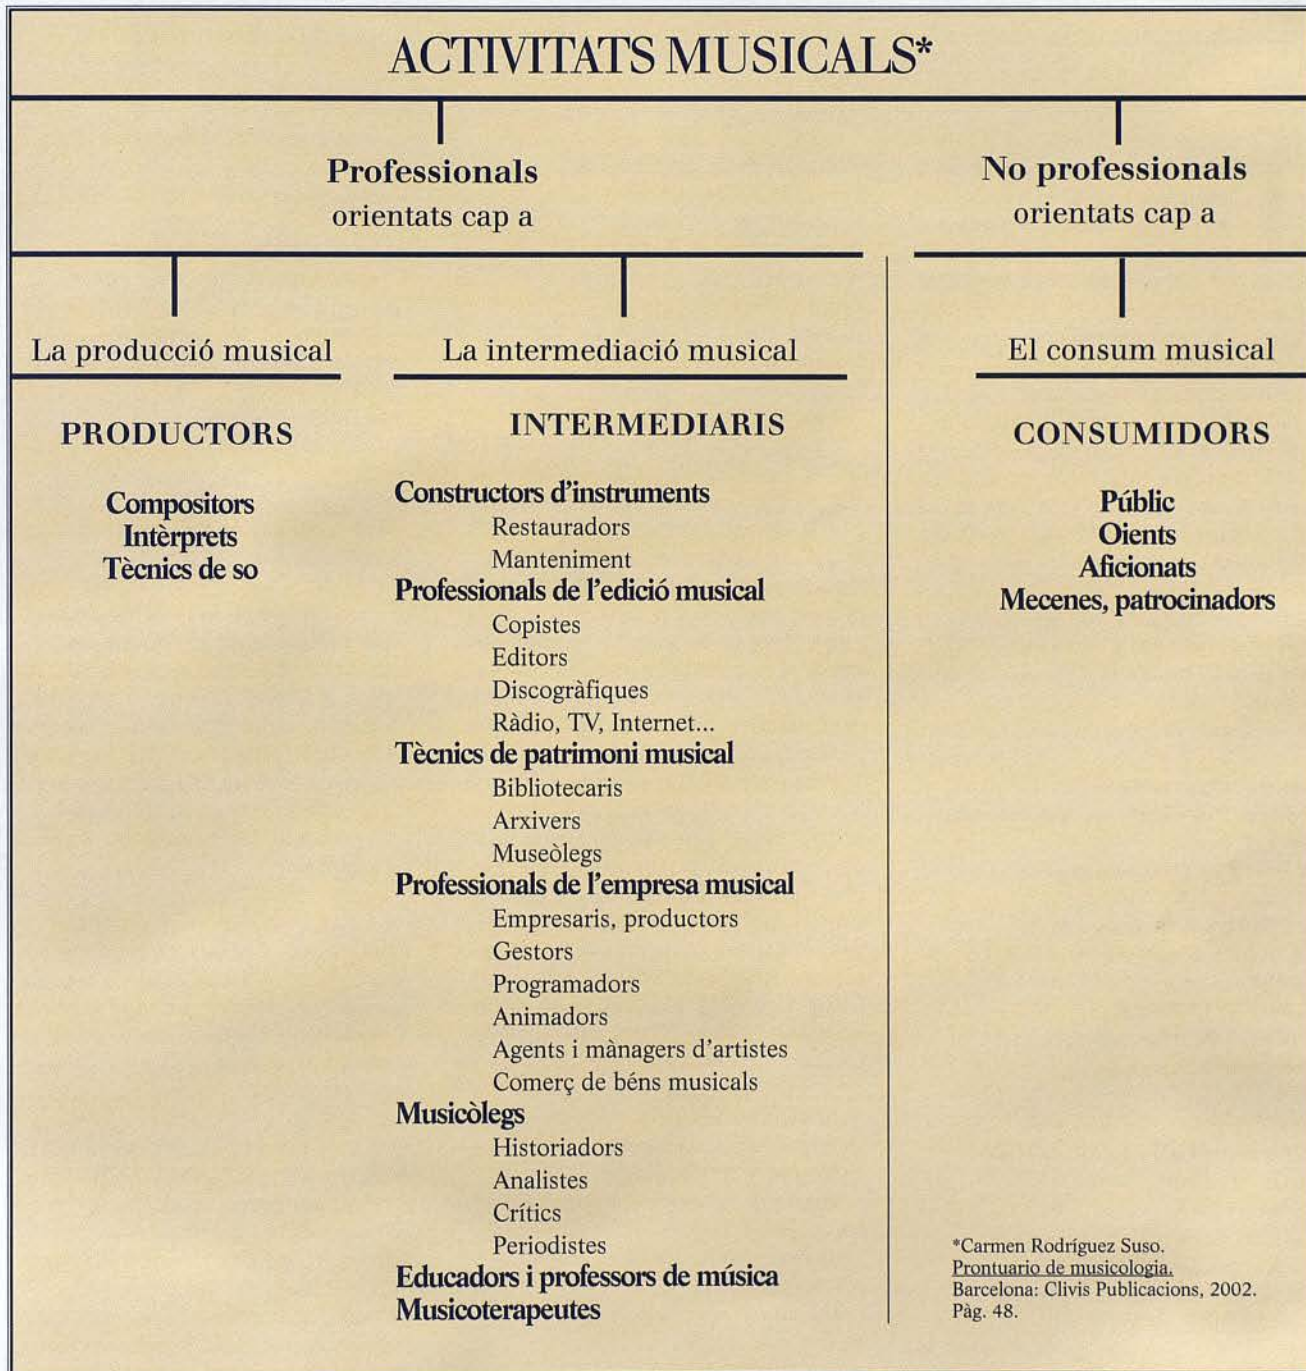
ACTIVITATS MUSICALS*

Professionals
orientats cap a

No professionals
orientats cap a

La producció musical

PRODUCTORS

Compositors
Intèrprets
Tècnics de so

La intermediació musical

INTERMEDIARIS

Constructors d'instruments
Restauradors
Manteniment
Professionals de l'edició musical
Copistes
Editors
Discogràfiques
Ràdio, TV, Internet...
Tècnics de patrimoni musical
Bibliotecaris
Arxivers
Museòlegs
Professionals de l'empresa musical
Empresaris, productors
Gestors
Programadors
Animadors
Agents i mànagers d'artistes
Comerç de béns musicals
Musicòlegs
Historiadors
Analistes
Crítics
Periodistes
Educadors i professors de música
Musicoterapeutes

El consum musical

CONSUMIDORS

Públic
Oients
Aficionats
Mecenes, patrocinadors

*Carmen Rodríguez Suso. Prontuario de musicología. Barcelona: Clivis Publicacions, 2002. Pàg. 48.